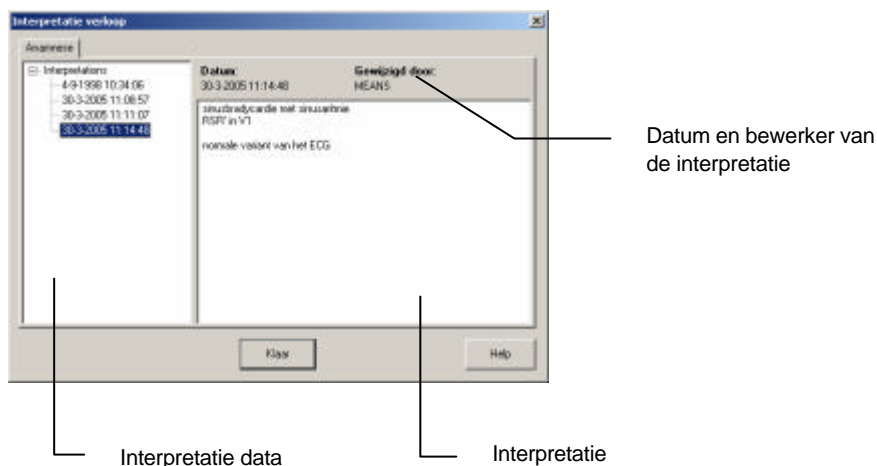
Interpretatie verloop

Anamnese

Interpretations
4-9-1998 10:34:06
30-3-2005 11:08:57
30-3-2005 11:11:07
30-3-2005 11:14:48

Datum:
30-3-2005 11:14:48

Gewijzigd door:
MEANS

sinusbradycardie met sinusaritmie
RSR' in V1

normale variant van het ECG

Klaar

Help

Datum en bewerker van de interpretatie

Interpretatie data

Interpretatie